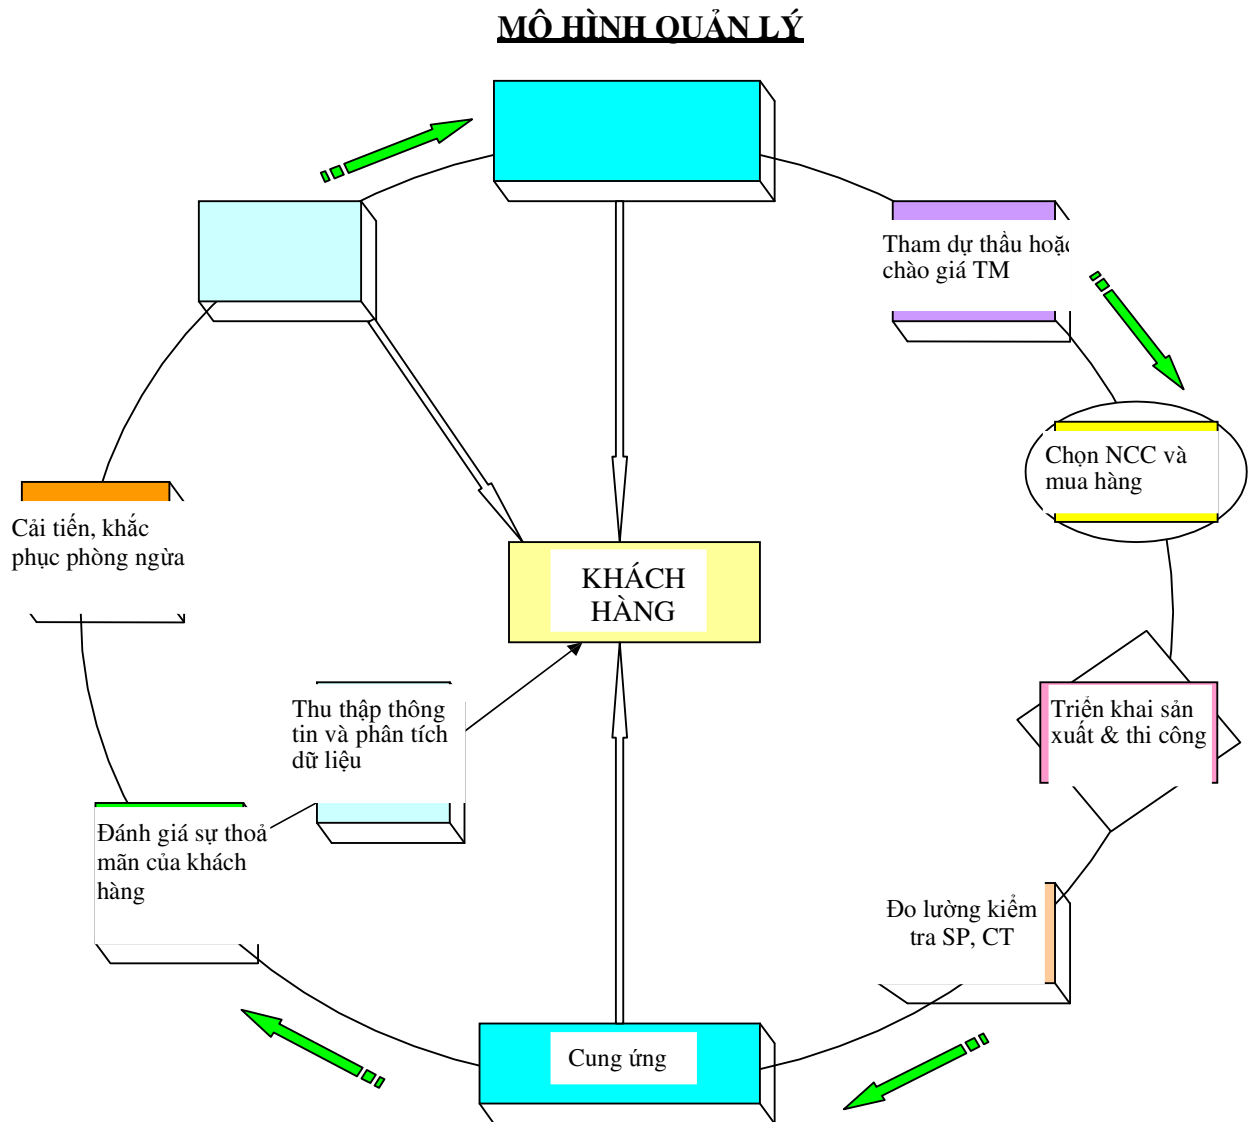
MÔ HÌNH QUẢN LÝ

Tham dự thầu hoặc chào giá TM

Chọn NCC và mua hàng

Triển khai sản xuất & thi công

Đo lường kiểm tra SP, CT

Cung ứng

Đánh giá sự thoả mãn của khách hàng

Thu thập thông tin và phân tích dữ liệu

Cải tiến, khắc phục phòng ngừa

KHÁCH HÀNG